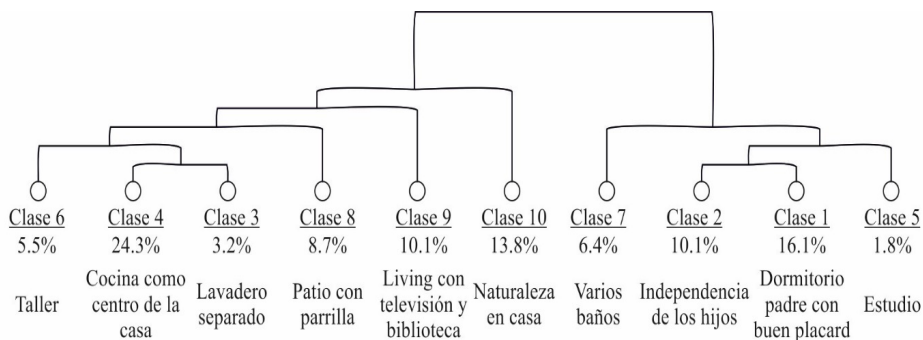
Clase 6
5.5%
Taller

Clase 4
24.3%
Cocina como centro de la casa

Clase 3
3.2%
Lavadero separado

Clase 8
8.7%
Patio con parrilla

Clase 9
10.1%
Living con televisión y biblioteca

Clase 10
13.8%
Naturaleza en casa

Clase 7
6.4%
Varios baños

Clase 2
10.1%
Independencia de los hijos

Clase 1
16.1%
Dormitorio padre con buen placard

Clase 5
1.8%
Estudio